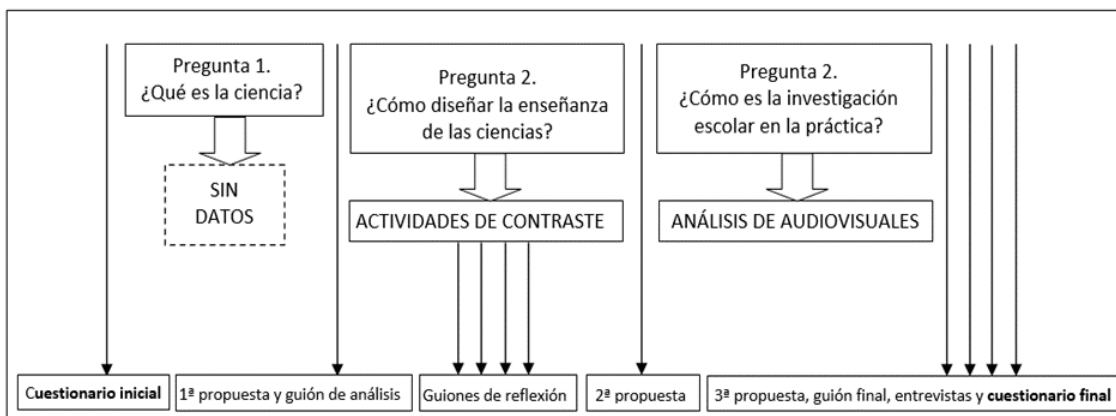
Pregunta 1.
¿Qué es la ciencia?

SIN DATOS

Pregunta 2.
¿Cómo diseñar la enseñanza de las ciencias?

ACTIVIDADES DE CONTRASTE

Pregunta 2.
¿Cómo es la investigación escolar en la práctica?

ANÁLISIS DE AUDIOVISUALES

Cuestionario inicial

1ª propuesta y guión de análisis

Guiones de reflexión

2ª propuesta

3ª propuesta, guión final, entrevistas y cuestionario final